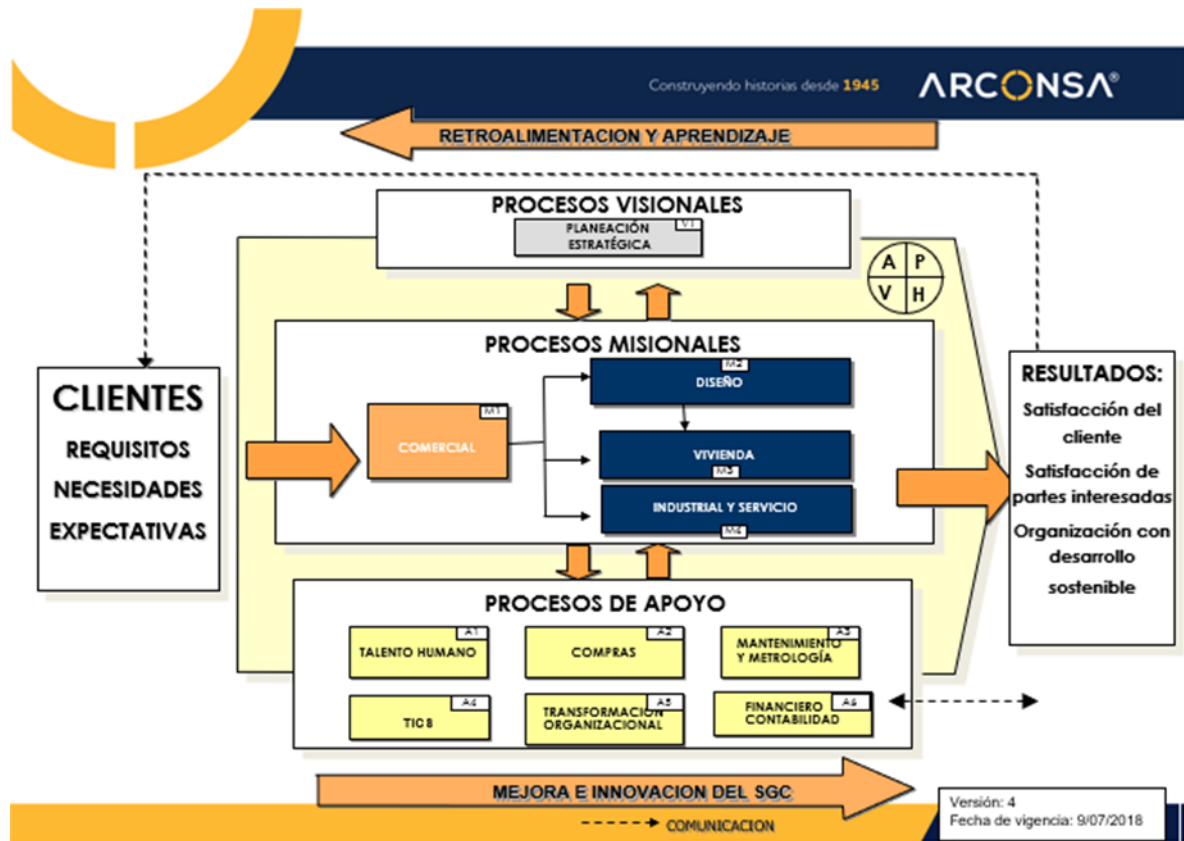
Construyendo historias desde 1945
ARCONSA®

RETROALIMENTACION Y APRENDIZAJE

PROCESOS VISIONALES
PLANEACIÓN ESTRATÉGICA V1

A P
V H

PROCESOS MISIONALES
M2 DISEÑO
M1 COMERCIAL
VIVIENDA M3
INDUSTRIAL Y SERVICIO M4

CLIENTES
REQUISITOS
NECESIDADES
EXPECTATIVAS

RESULTADOS:
Satisfacción del cliente
Satisfacción de partes interesadas
Organización con desarrollo sostenible

PROCESOS DE APOYO
TALENTO HUMANO A1
COMPRAS A2
MANTENIMIENTO Y METROLOGÍA A3
TIC'S A4
TRANSFORMACION ORGANIZACIONAL A5
FINANCIERO CONTABILIDAD A6

MEJORA E INNOVACION DEL SGC

COMUNICACION

Versión: 4
Fecha de vigencia: 9/07/2018